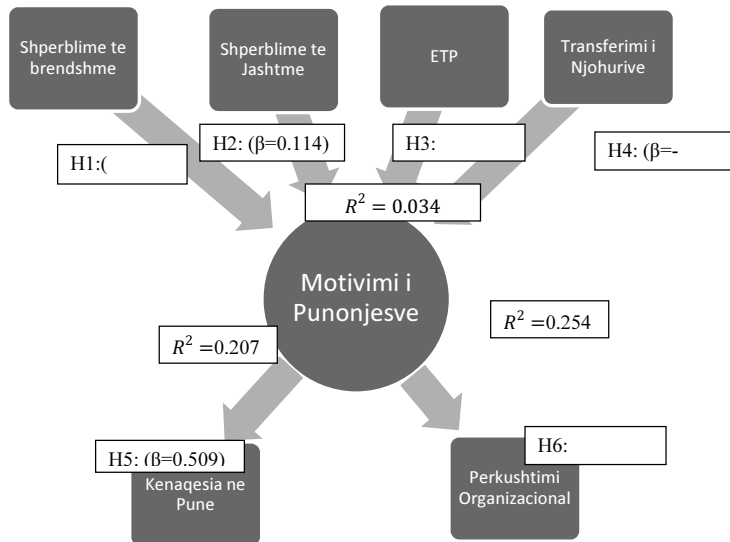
Shperblime te brendshme

Shperblime te Jashtme

ETP

Transferimi i Njohurive

H1:(

H2: (β=0.114)

H3:

H4: (β=-

$R^2 = 0.034$

Motivimi i Punonjesve

$R^2$ =0.207

$R^2$ =0.254

H5: (β=0.509)

Kenaqesia ne Pune

H6:

Perkushtimi Organizacional